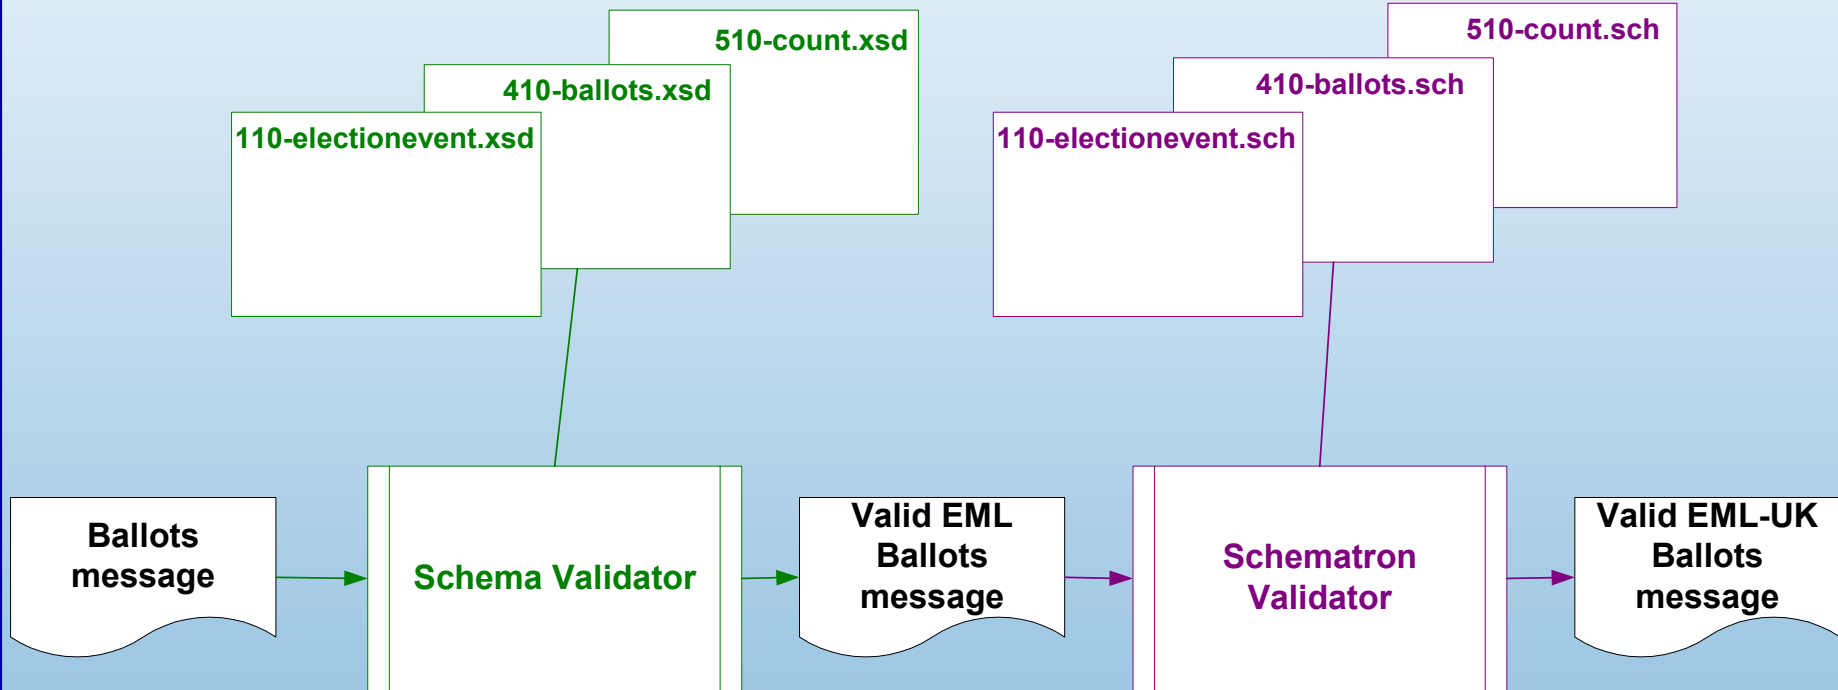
510-count.xsd

410-ballots.xsd

110-electionevent.xsd

510-count.sch

410-ballots.sch

110-electionevent.sch

Ballots message

Schema Validator

Valid EML Ballots message

Schematron Validator

Valid EML-UK Ballots message